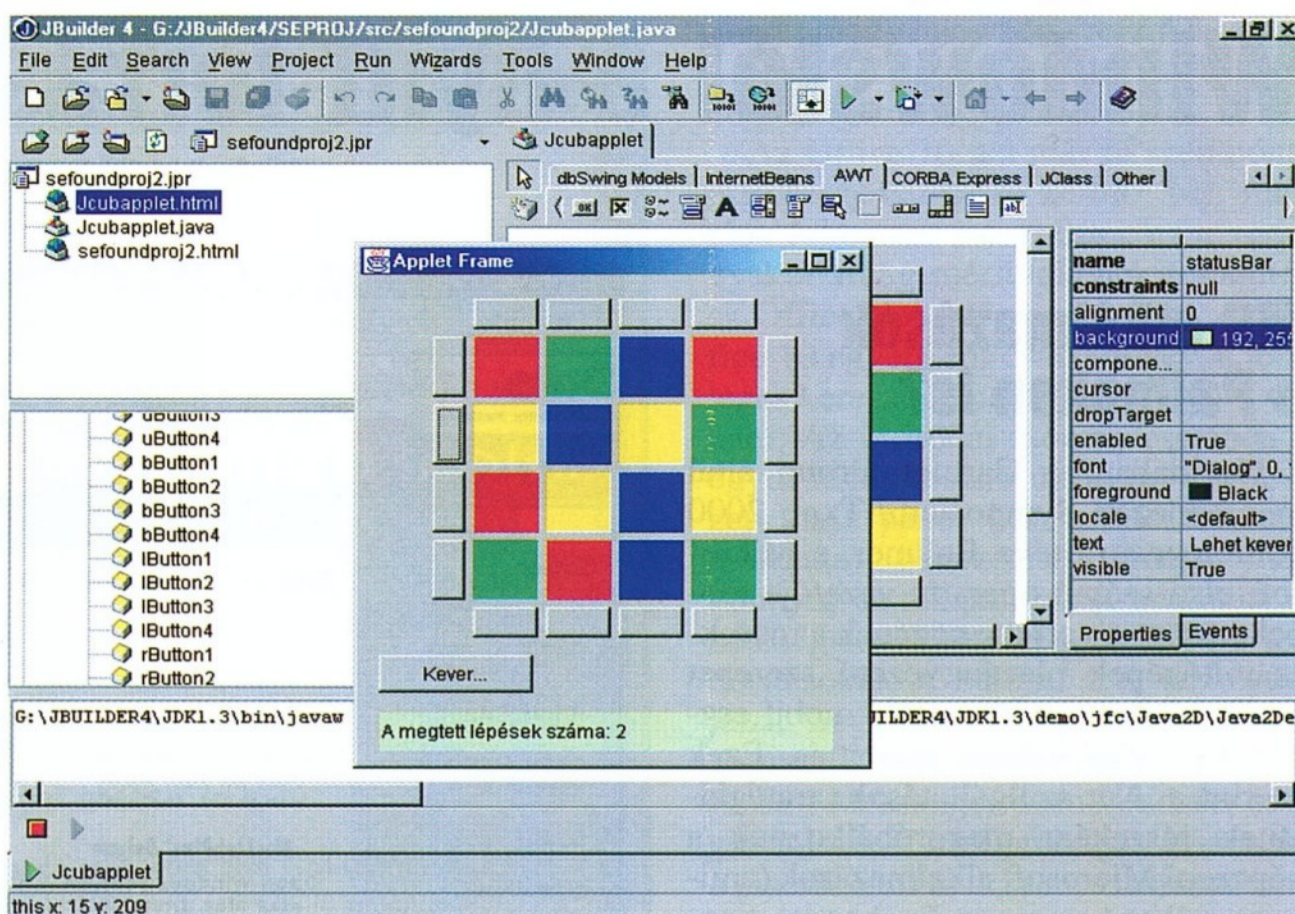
JBuilder 4 - G:/JBuilder4/SEPROJ/src/sefoundproj2/Jcubapplet.java

File Edit Search View Project Run Wizards Tools Window Help

sefoundproj2.jpr

Jcubapplet

sefoundproj2.jpr
Jcubapplet.html
Jcubapplet.java
sefoundproj2.html

dbSwing Models | InternetBeans | AWT | CORBA Express | JClass | Other

Applet Frame

| name | statusBar |
|---|---|
| constraints | null |
| alignment | 0 |
| background | 192, 25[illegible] |
| compone... | |
| cursor | |
| dropTarget | |
| enabled | True |
| font | "Dialog", 0, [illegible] |
| foreground | Black |
| locale | <default> |
| text | Lehet kever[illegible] |
| visible | True |

Properties | Events

uButton3
uButton4
bButton1
bButton2
bButton3
bButton4
lButton1
lButton2
lButton3
lButton4
rButton1
rButton2

Kever...

A megtett lépések száma: 2

G:\JBUILDER4\JDK1.3\bin\javaw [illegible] JILDER4\JDK1.3\demo\jfc\Java2D\Java2De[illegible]

Jcubapplet

this x: 15 y: 209